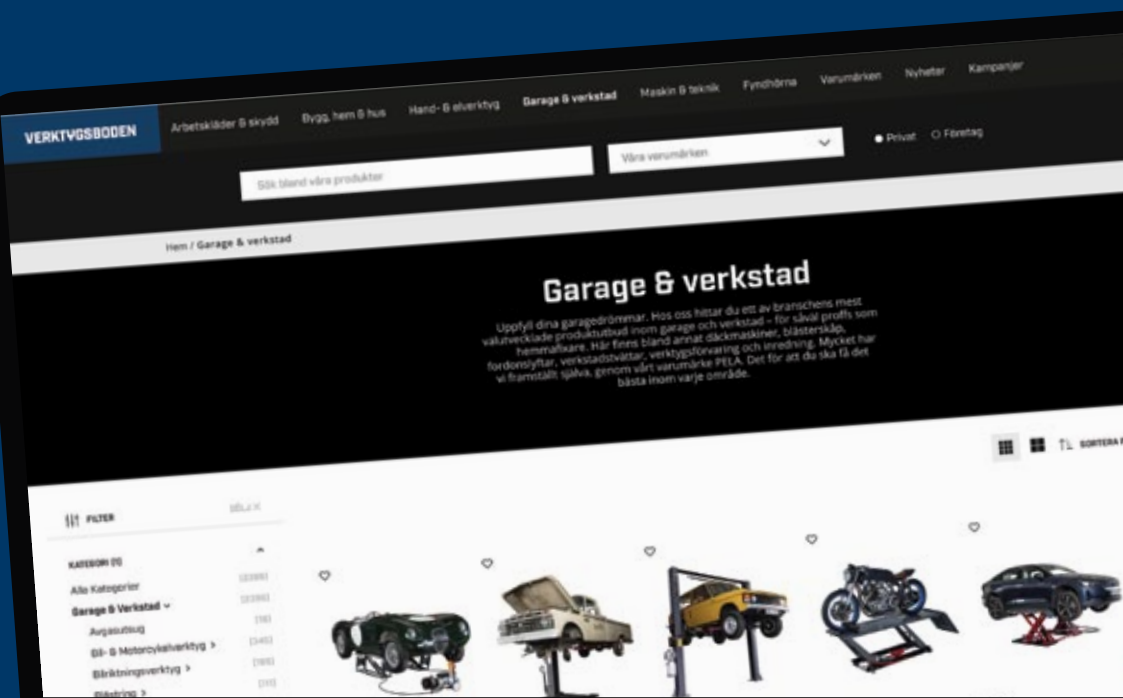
VERKTYGSBODEN
Arbetskläder & skydd
Bygg, hem & hus
Hand- & elverktyg
Garage & verkstad
Maskin & teknik
Fyndhörna
Varumärken
Nyheter
Kampanjer

Sök bland våra produkter
Våra varumärken
Privat
Företag

Hem / Garage & verkstad

Garage & verkstad

Uppfyll dina garagedrömmar. Hos oss hittar du ett av branschens mest valutvecklade produktutbud inom garage och verkstad – för såväl proffs som hemmafixare. Här finns bland annat däckmaskiner, blästerskåp, fordonslyftar, verkstadstvättar, verktygsförvaring och inredning. Mycket har vi framställt själva, genom vårt varumärke PELA. Det för att du ska få det bästa inom varje område.

SORTERA

FILTER
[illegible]

KATEGORI (1)
Alla Kategorier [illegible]
Garage & Verkstad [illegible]
Avgasutsug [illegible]
Bil- & Motorcykelverktyg > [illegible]
Bärgningsverktyg > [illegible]
Blästring > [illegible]